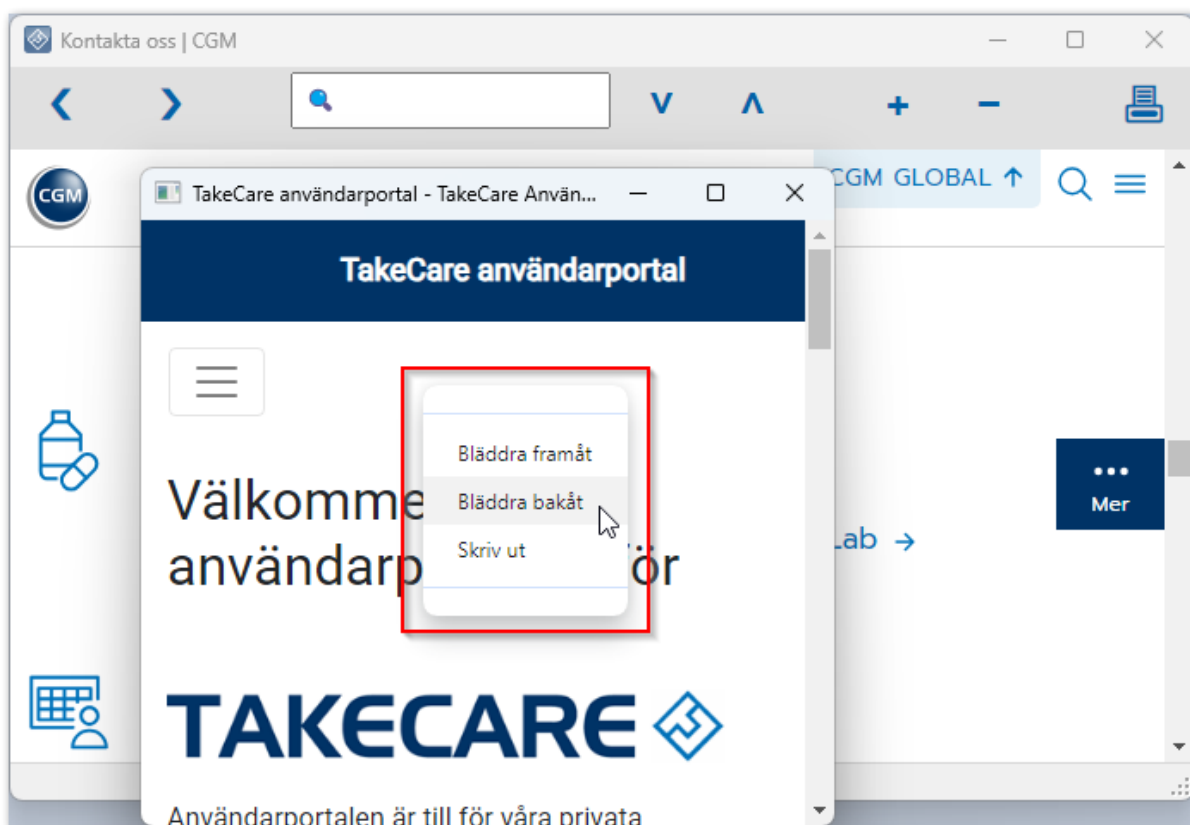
Kontakta oss | CGM

CGM GLOBAL ↑

CGM

TakeCare användarportal - TakeCare Användarportal

TakeCare användarportal

Bläddra framåt

Bläddra bakåt

Skriv ut

Välkomme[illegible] användarp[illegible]för

TAKECARE

Användarportalen är till för våra privata

Mer

Lab →